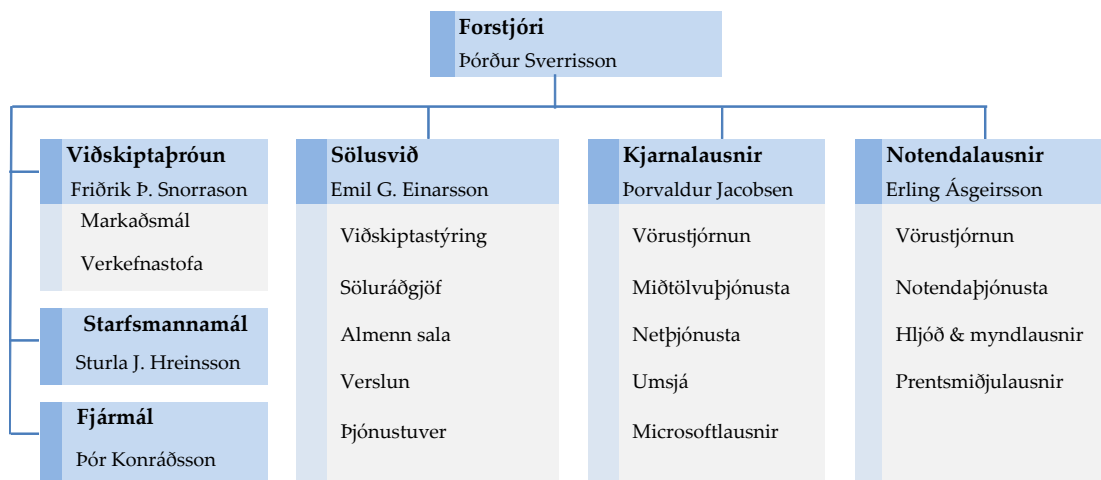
Forstjóri
Þórður Sverrisson

Viðskiptaþróun
Friðrik Þ. Snorrason
Markaðsmál
Verkefnastofa

Starfsmannamál
Sturla J. Hreinsson

Fjármál
Þór Konráðsson

Sölusvið
Emil G. Einarsson
Viðskiptastýring
Söluráðgjöf
Almenn sala
Verslun
Þjónustuver

Kjarnalausnir
Þorvaldur Jacobsen
Vörustjórnun
Miðtölvuþjónusta
Netþjónusta
Umsjá
Microsoftlausnir

Notendalausnir
Erling Ásgeirsson
Vörustjórnun
Notendaþjónusta
Hljóð & myndlausnir
Prentsmiðjulausnir